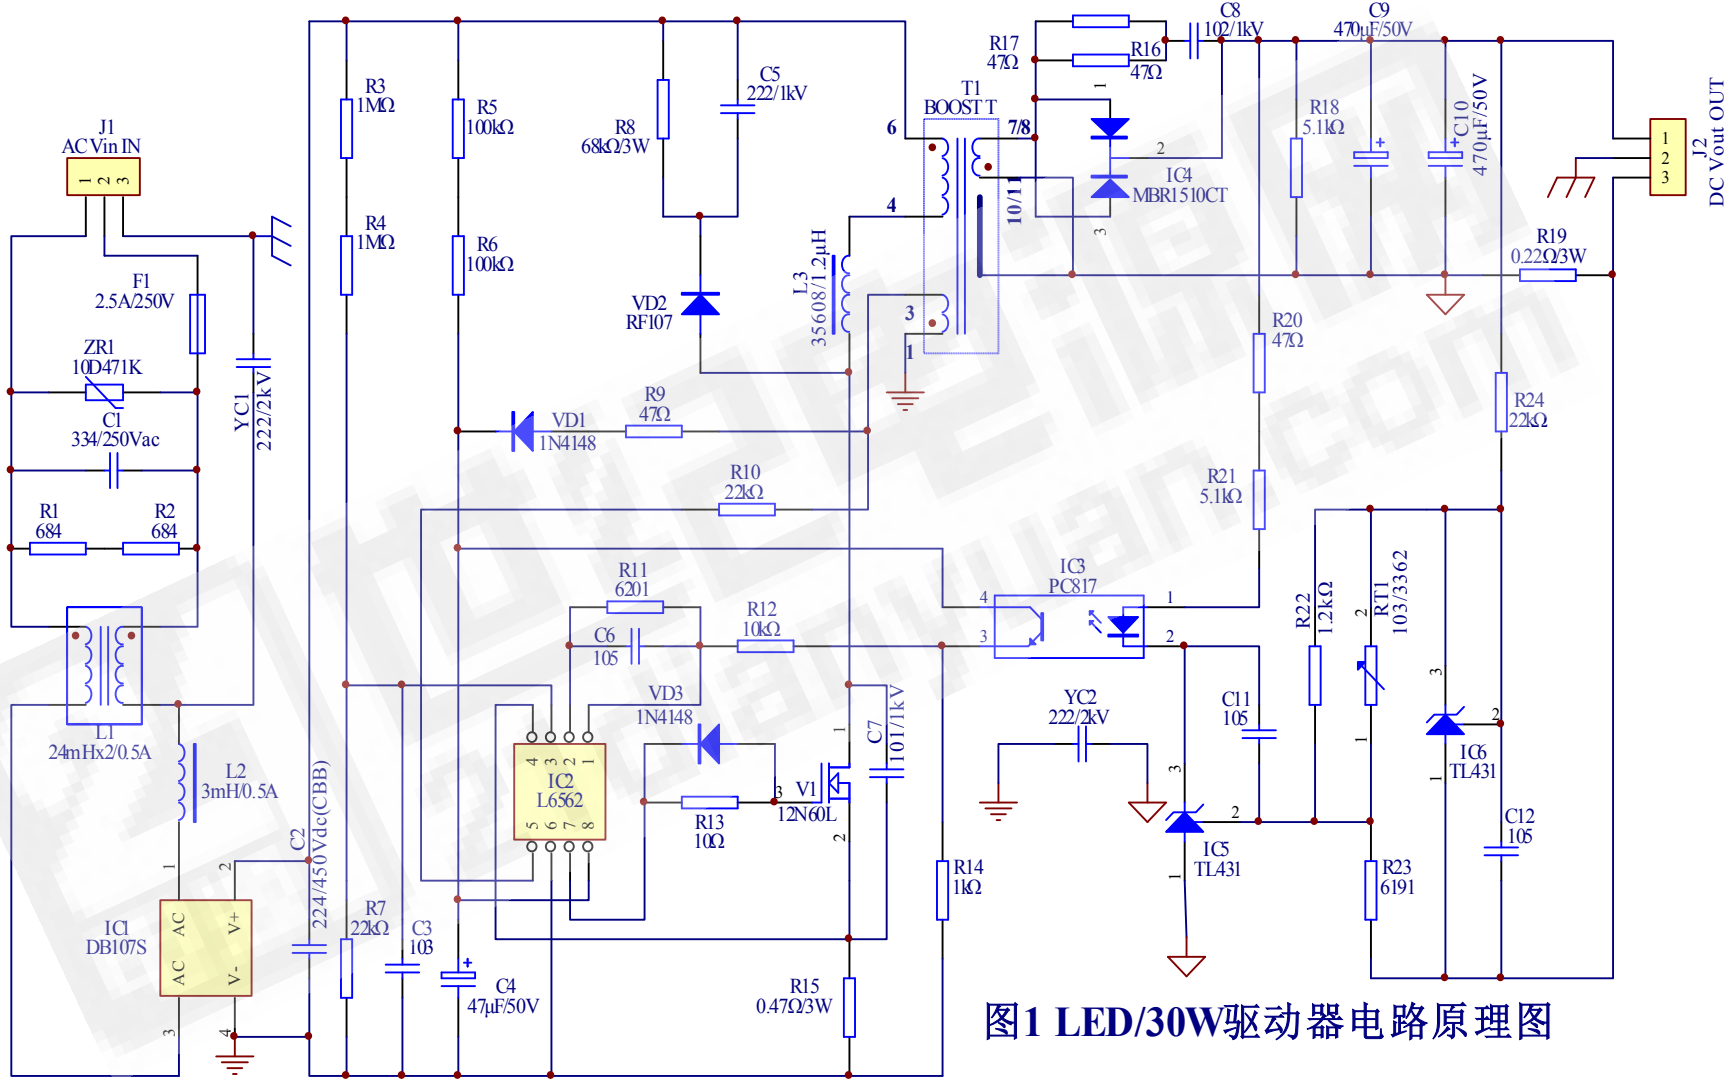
J1
AC Vin IN
1 2 3
F1
2.5A/250V
ZR1
10D471K
C1
334/250Vac
R1
684
R2
684
YC1
222/2kV
L1
24mHx2/0.5A
L2
3mH/0.5A
IC1
DB107S
AC
AC
V+
V-
1
2
3
4
C2
224/450Vdc(CBB)
R3
1MΩ
R4
1MΩ
R5
100kΩ
R6
100kΩ
R7
22kΩ
C3
103
C4
47μF/50V
R8
68kΩ/3W
C5
222/1kV
VD2
RF107
L3
35608/1.2μH
VD1
1N4148
R9
47Ω
R10
22kΩ
R11
6201
C6
105
R12
10kΩ
IC2
L6562
4 3 2 1
5 6 7 8
VD3
1N4148
R13
10Ω
V1
12N60L
1
2
3
C7
101/1kV
R14
1kΩ
R15
0.47Ω/3W
T1
BOOST T
6
4
3
1
7/8
10/11
R17
47Ω
R16
47Ω
C8
102/1kV
C9
470μF/50V
C10
470μF/50V
IC4
MBR1510CT
1
2
3
R18
5.1kΩ
R19
0.22Ω/3W
J2
DC Vout OUT
1
2
3
R20
47Ω
R21
5.1kΩ
R24
22kΩ
IC3
PC817
4
3
1
2
YC2
222/2kV
C11
105
IC5
TL431
3
2
1
R22
1.2kΩ
RT1
103/3362
2
1
3
IC6
TL431
3
2
1
C12
105
R23
6191
图1 LED/30W驱动器电路原理图